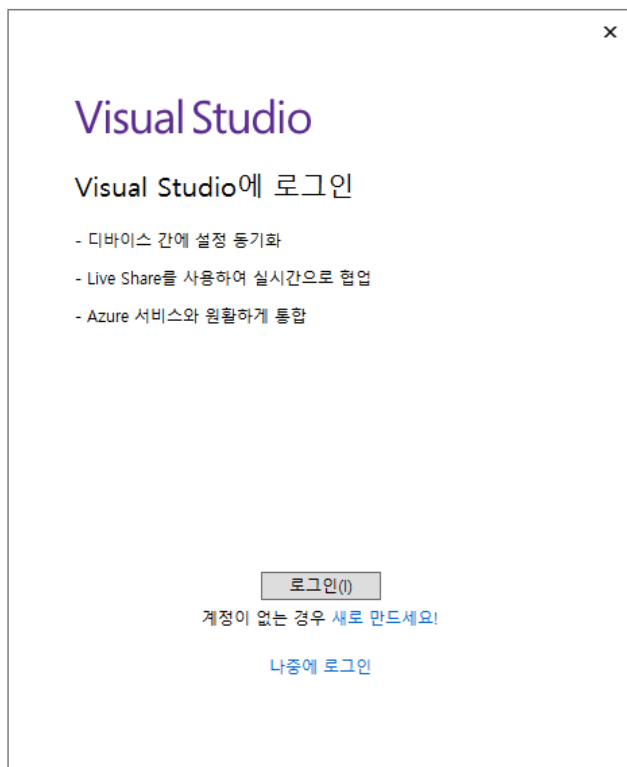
×

Visual Studio

Visual Studio에 로그인

- 디바이스 간에 설정 동기화

- Live Share를 사용하여 실시간으로 협업

- Azure 서비스와 원활하게 통합

로그인(I)

계정이 없는 경우 새로 만드세요!

나중에 로그인